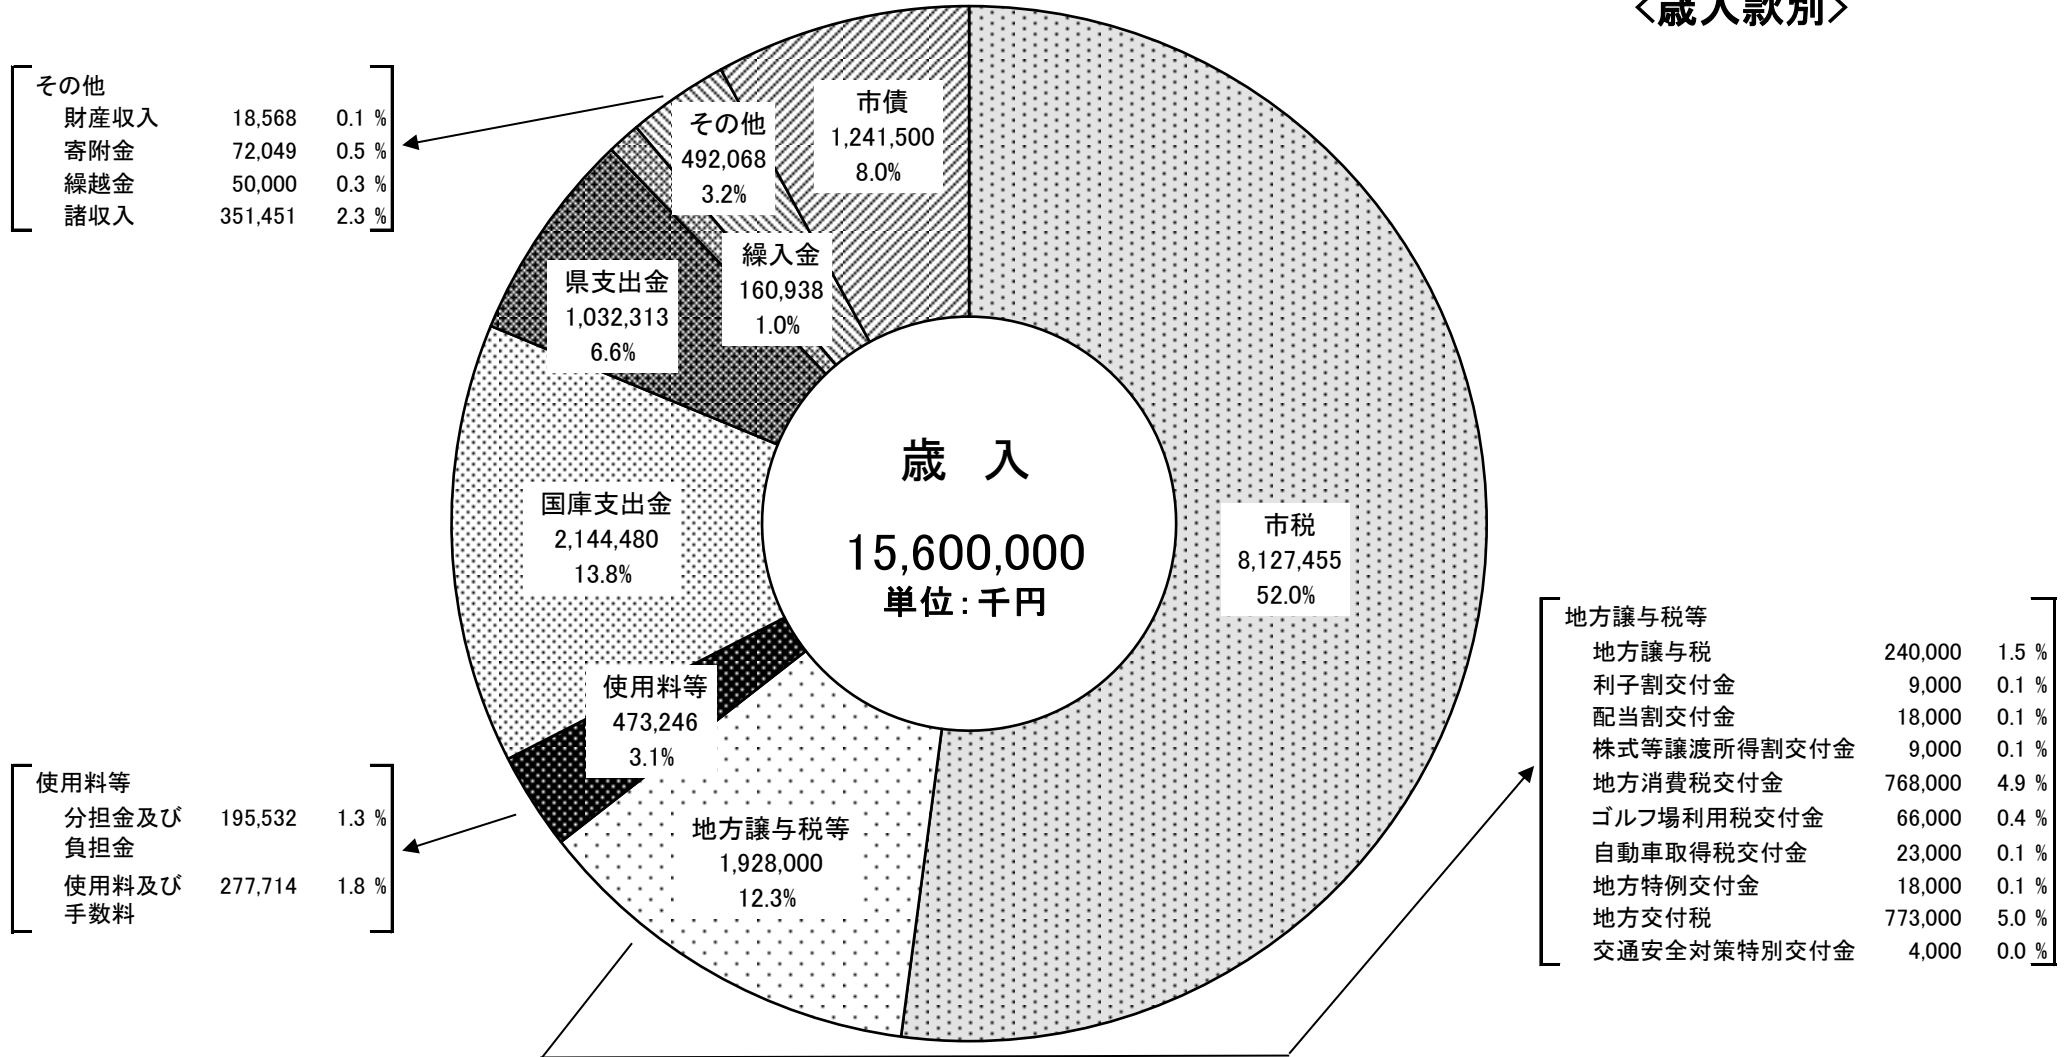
<歳入款別>

その他
| | | |
|---|---|---|
| 財産収入 | 18,568 | 0.1 % |
| 寄附金 | 72,049 | 0.5 % |
| 繰越金 | 50,000 | 0.3 % |
| 諸収入 | 351,451 | 2.3 % |

市債
1,241,500
8.0%

その他
492,068
3.2%

繰入金
160,938
1.0%

県支出金
1,032,313
6.6%

歳 入
15,600,000
単位：千円

国庫支出金
2,144,480
13.8%

市税
8,127,455
52.0%

使用料等
473,246
3.1%

地方譲与税等
1,928,000
12.3%

使用料等
| | | |
|---|---|---|
| 分担金及び負担金 | 195,532 | 1.3 % |
| 使用料及び手数料 | 277,714 | 1.8 % |

地方譲与税等
| | | |
|---|---|---|
| 地方譲与税 | 240,000 | 1.5 % |
| 利子割交付金 | 9,000 | 0.1 % |
| 配当割交付金 | 18,000 | 0.1 % |
| 株式等譲渡所得割交付金 | 9,000 | 0.1 % |
| 地方消費税交付金 | 768,000 | 4.9 % |
| ゴルフ場利用税交付金 | 66,000 | 0.4 % |
| 自動車取得税交付金 | 23,000 | 0.1 % |
| 地方特例交付金 | 18,000 | 0.1 % |
| 地方交付税 | 773,000 | 5.0 % |
| 交通安全対策特別交付金 | 4,000 | 0.0 % |